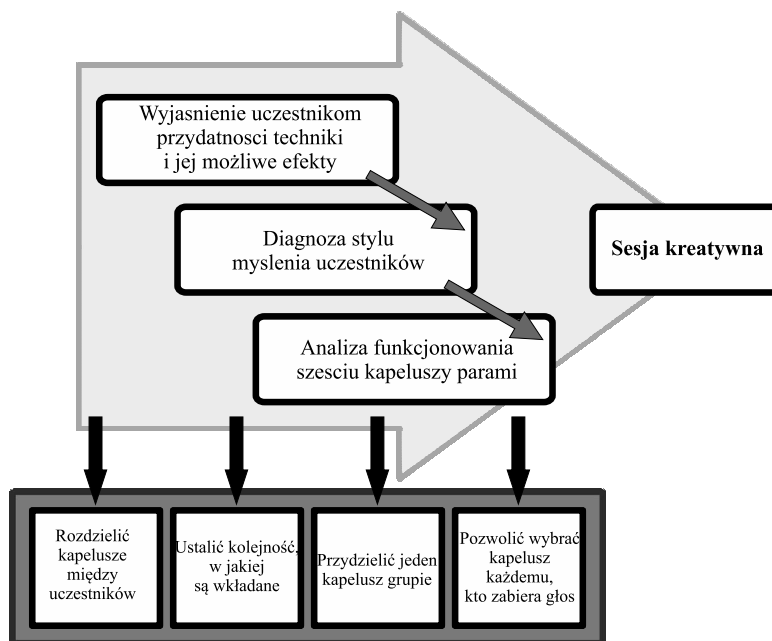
Wyjasnienie uczestnikom przydatnosci techniki i jej możliwe efekty

Diagnoza stylu myslenia uczestników

Analiza funkcjonowania szesciu kapeluszy parami

Sesja kreatywna

Rozdzielić kapelusze między uczestników

Ustalić kolejność, w jakiej są wkładane

Przydzielić jeden kapelusz grupie

Pozwolić wybrać kapelusz każdemu, kto zabiera głos